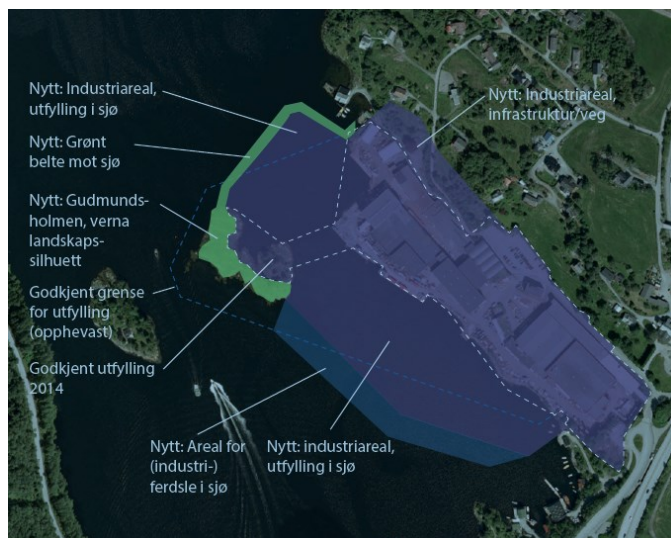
Nytt: Industriareal, utfylling i sjø

Nytt: Grønt belte mot sjø

Nytt: Gudmundsholmen, verna landskapssilhuett

Godkjent grense for utfylling (opphevast)

Godkjent utfylling 2014

Nytt: Industriareal, infrastruktur/veg

Nytt: Areal for (industri-) ferdsle i sjø

Nytt: industriareal, utfylling i sjø